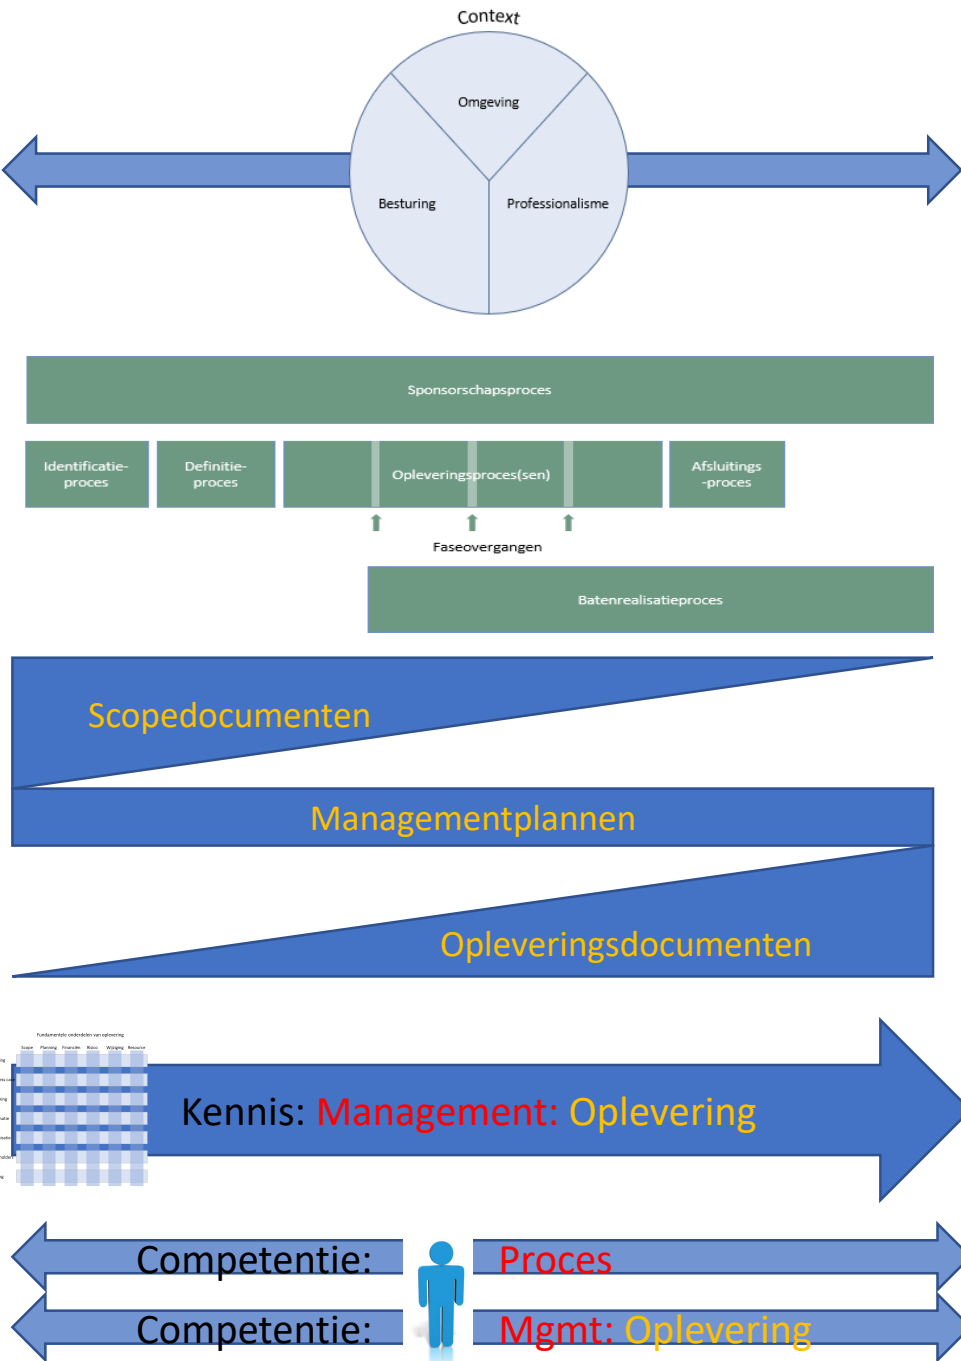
Context

Omgeving

Besturing

Professionalisme

Sponsorschapsproces

Identificatie-proces

Definitie-proces

Opleveringsproces(sen)

Afsluitings-proces

Faseovergangen

Batenrealisatieproces

Scopedocumenten

Managementplannen

Opleveringsdocumenten

Fundamentele onderdelen van oplevering

Scope Planning Financiën Risico Wijziging Resource

Kennis: Management: Oplevering

Competentie: Proces

Competentie: Mgmt: Oplevering